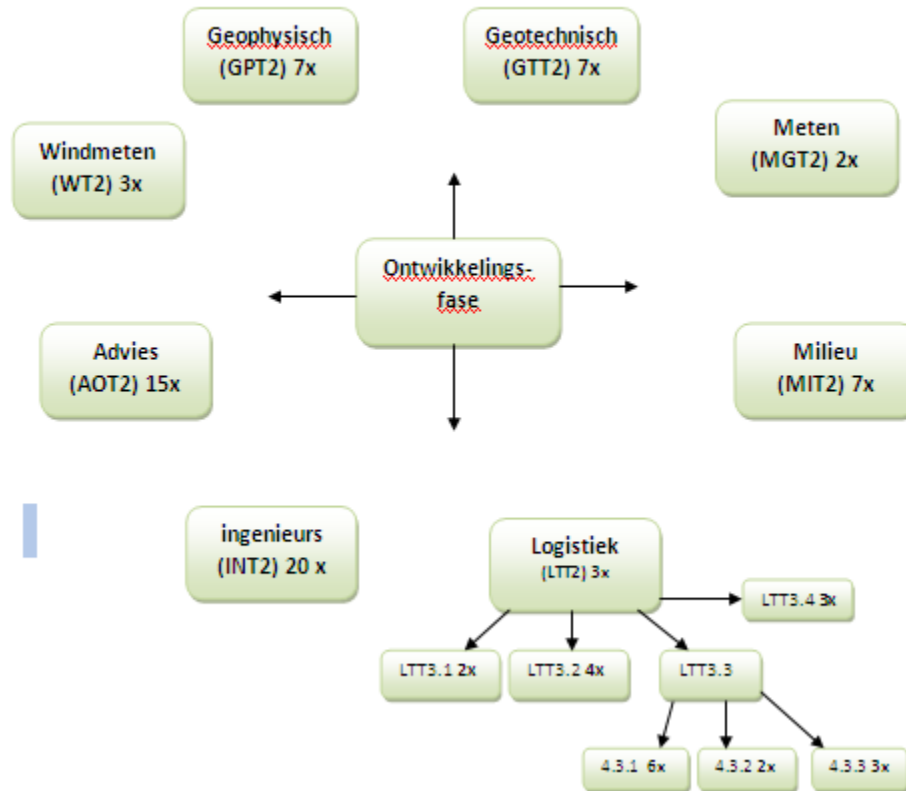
Geophysisch (GPT2) 7x

Geotechnisch (GTT2) 7x

Windmeten (WT2) 3x

Meten (MGT2) 2x

Ontwikkelings-fase

Advies (AOT2) 15x

Milieu (MIT2) 7x

ingenieurs (INT2) 20 x

Logistiek (LTT2) 3x

LTT3.4 3x

LTT3.1 2x

LTT3.2 4x

LTT3.3

4.3.1 6x

4.3.2 2x

4.3.3 3x